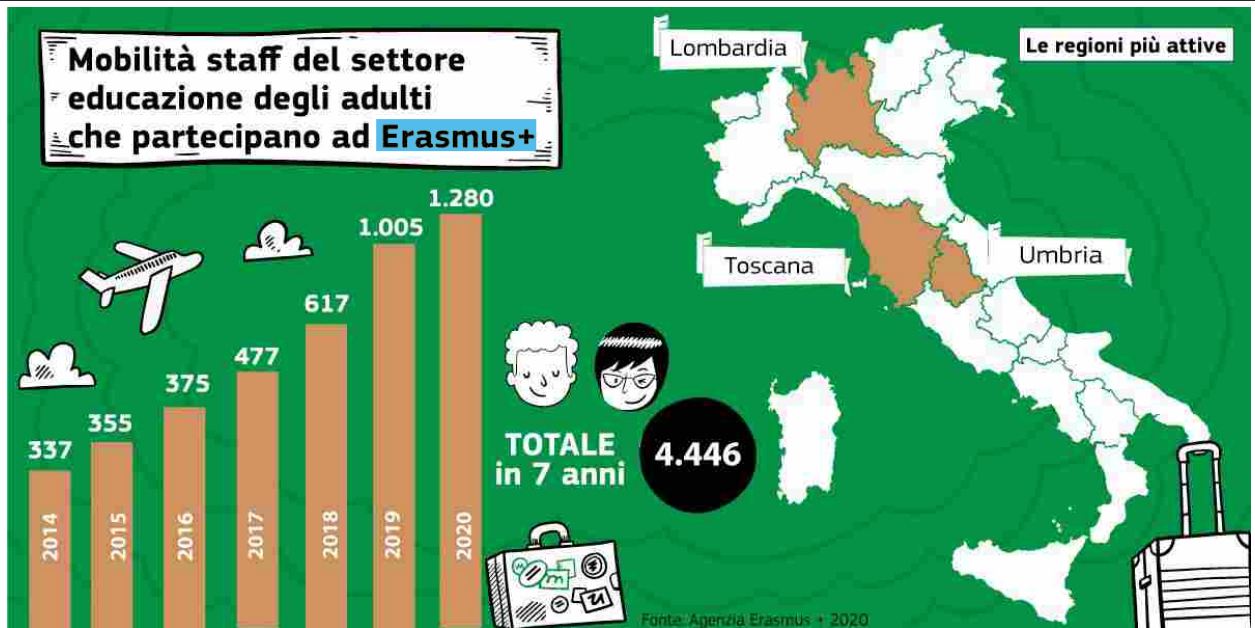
Mobilità staff del settore educazione degli adulti che partecipano ad Erasmus+

Lombardia

Le regioni più attive

Toscana

Umbria

337
2014

355
2015

375
2016

477
2017

617
2018

1.005
2019

1.280
2020

TOTALE in 7 anni

4.446

Fonte: Agenzia Erasmus + 2020